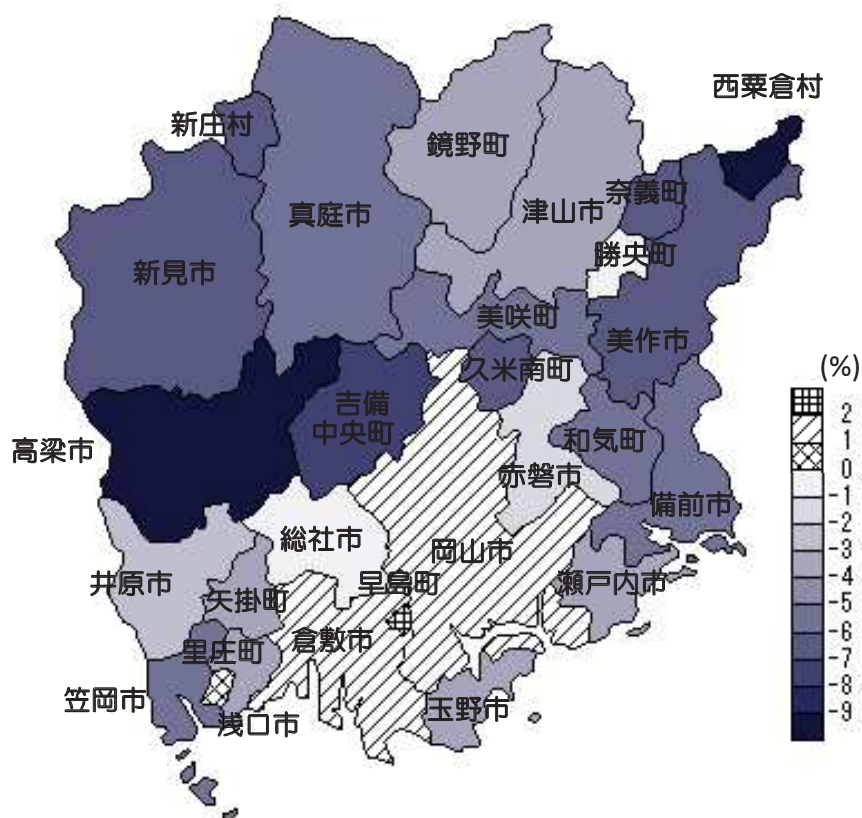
西粟倉村
新庄村
鏡野町
真庭市
津山市
奈義町
勝央町
新見市
美咲町
美作市
久米南町
吉備中央町
高梁市
和気町
赤磐市
備前市
総社市
岡山市
井原市
早島町
瀬戸内市
矢掛町
倉敷市
里庄町
笠岡市
浅口市
玉野市

(%)
2
1
0
-1
-2
-3
-4
-5
-6
-7
-8
-9